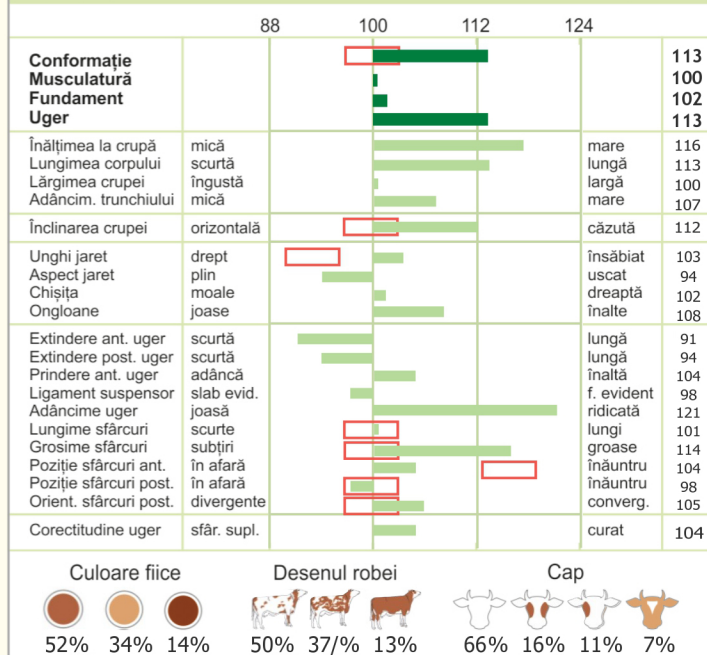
| | | 88 100 112 124 | | |
|---|---|---|---|---|
| **Conformație** | | | | **113** |
| **Musculatură** | | | | **100** |
| **Fundament** | | | | **102** |
| **Uger** | | | | **113** |
| Înălțimea la crupă | mică | | mare | 116 |
| Lungimea corpului | scurtă | | lungă | 113 |
| Lărgimea crupei | îngustă | | largă | 100 |
| Adâncim. trunchiului | mică | | mare | 107 |
| Înclinarea crupei | orizontală | | căzută | 112 |
| Unghi jaret | drept | | însăbiat | 103 |
| Aspect jaret | plin | | uscat | 94 |
| Chișița | moale | | dreaptă | 102 |
| Ongloane | joase | | înalte | 108 |
| Extindere ant. uger | scurtă | | lungă | 91 |
| Extindere post. uger | scurtă | | lungă | 94 |
| Prindere ant. uger | adâncă | | înaltă | 104 |
| Ligament suspensor | slab evid. | | f. evident | 98 |
| Adâncime uger | joasă | | ridicată | 121 |
| Lungime sfârcuri | scurte | | lungi | 101 |
| Grosime sfârcuri | subțiri | | groase | 114 |
| Poziție sfârcuri ant. | în afară | | înăuntru | 104 |
| Poziție sfârcuri post. | în afară | | înăuntru | 98 |
| Orient. sfârcuri post. | divergente | | converg. | 105 |
| Corectitudine uger | sfâr. supl. | | curat | 104 |

Culoare fiice
52% 34% 14%

Desenul robei
50% 37/% 13%

Cap
66% 16% 11% 7%